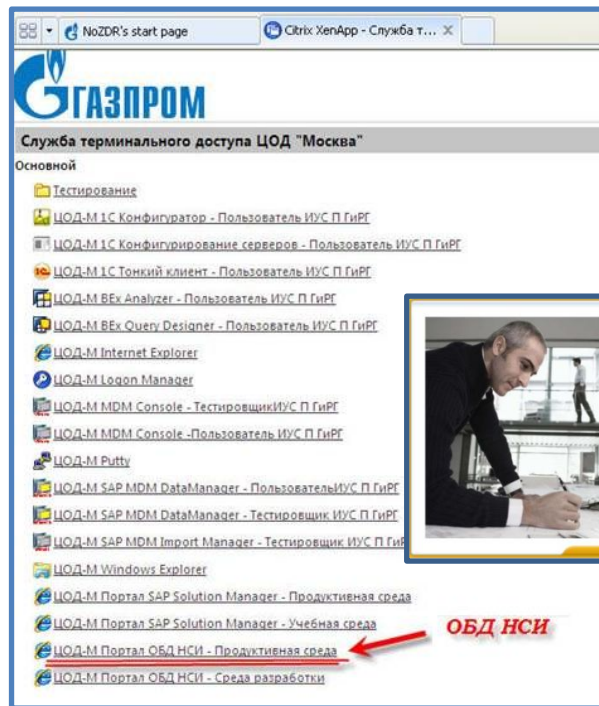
NoZDR's start page
Citrix XenApp - Служба т...

ГАЗПРОМ

Служба терминального доступа ЦОД "Москва"

Основной

Тестирование
ЦОД-М 1С Конфигуратор - Пользователь ИУС П ГиРГ
ЦОД-М 1С Конфигурирование серверов - Пользователь ИУС П ГиРГ
ЦОД-М 1С Тонкий клиент - Пользователь ИУС П ГиРГ
ЦОД-М BEx Analyzer - Пользователь ИУС П ГиРГ
ЦОД-М BEx Query Designer - Пользователь ИУС П ГиРГ
ЦОД-М Internet Explorer
ЦОД-М Logon Manager
ЦОД-М MDM Console - ТестировщикИУС П ГиРГ
ЦОД-М MDM Console -Пользователь ИУС П ГиРГ
ЦОД-М Putty
ЦОД-М SAP MDM DataManager - ПользовательИУС П ГиРГ
ЦОД-М SAP MDM DataManager - Тестировщик ИУС П ГиРГ
ЦОД-М SAP MDM Import Manager - Тестировщик ИУС П Ги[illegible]
ЦОД-М Windows Explorer
ЦОД-М Портал SAP Solution Manager - Продуктивная среда
ЦОД-М Портал SAP Solution Manager - Учебная среда
ЦОД-М Портал ОБД НСИ - Продуктивная среда
ЦОД-М Портал ОБД НСИ - Среда разработки

ОБД НСИ